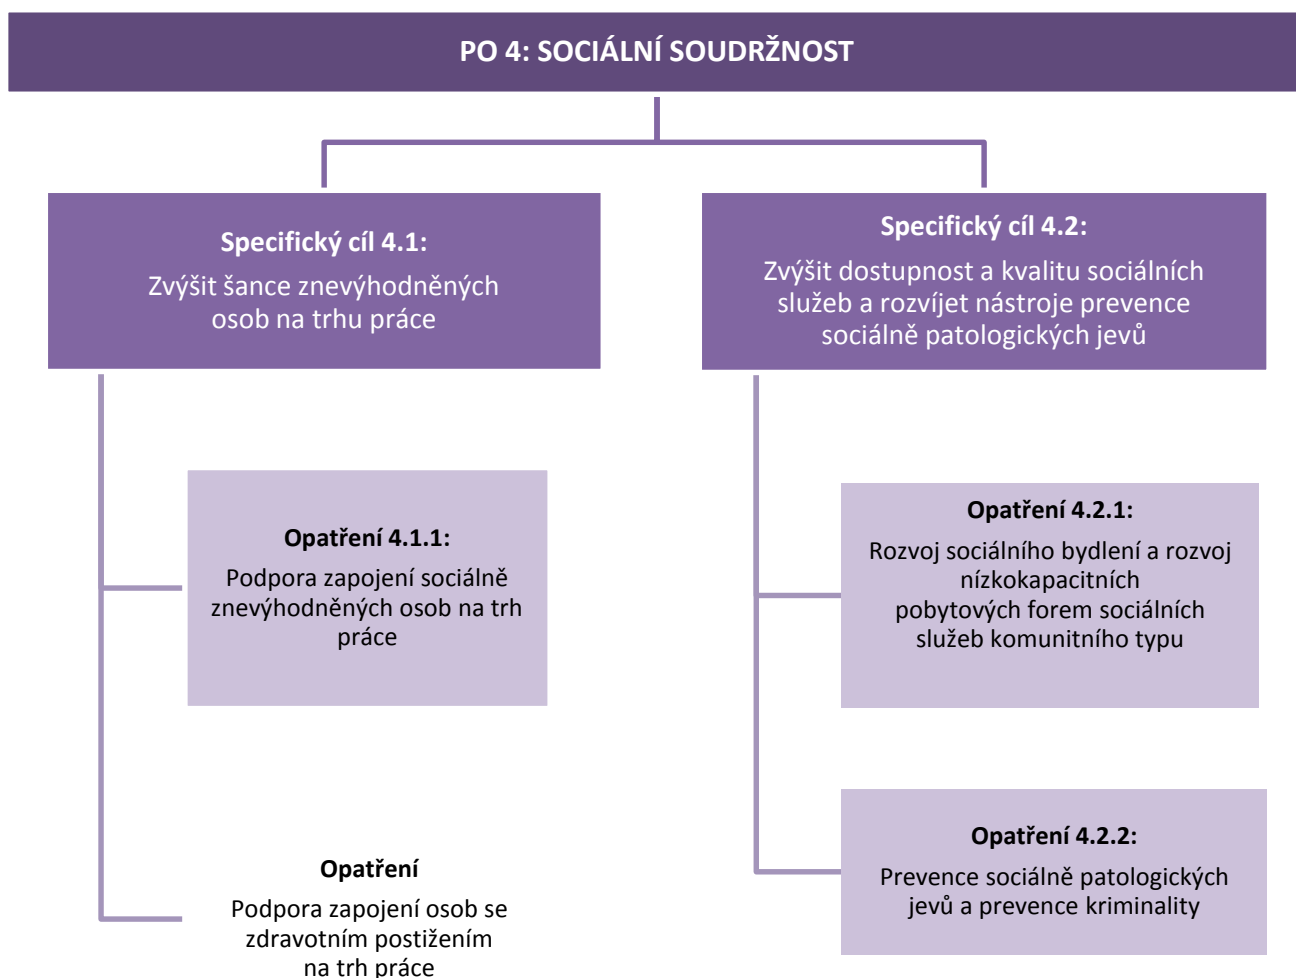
PO 4: SOCIÁLNÍ SOUDRŽNOST

Specifický cíl 4.1:
Zvýšit šance znevýhodněných osob na trhu práce

Opatření 4.1.1:
Podpora zapojení sociálně znevýhodněných osob na trh práce

Opatření
Podpora zapojení osob se zdravotním postižením na trh práce

Specifický cíl 4.2:
Zvýšit dostupnost a kvalitu sociálních služeb a rozvíjet nástroje prevence sociálně patologických jevů

Opatření 4.2.1:
Rozvoj sociálního bydlení a rozvoj nízkokapacitních pobytových forem sociálních služeb komunitního typu

Opatření 4.2.2:
Prevence sociálně patologických jevů a prevence kriminality